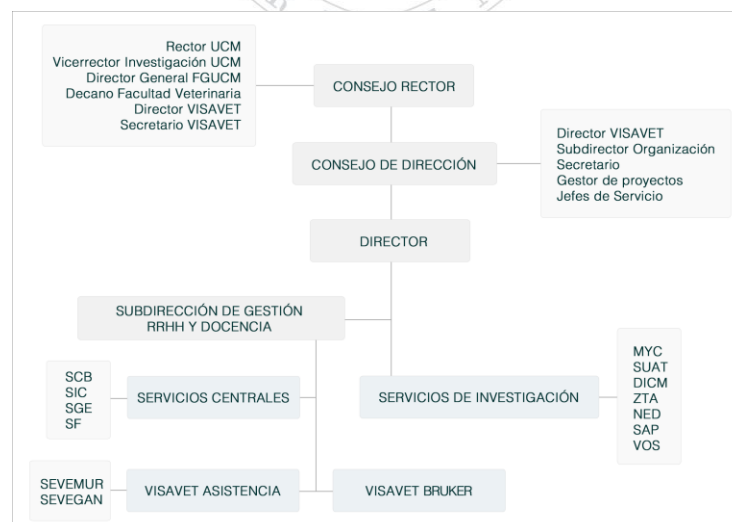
Rector UCM
Vicerrector Investigación UCM
Director General FGUCM
Decano Facultad Veterinaria
Director VISAVET
Secretario VISAVET

CONSEJO RECTOR

CONSEJO DE DIRECCIÓN

Director VISAVET
Subdirector Organización
Secretario
Gestor de proyectos
Jefes de Servicio

DIRECTOR

SUBDIRECCIÓN DE GESTIÓN RRHH Y DOCENCIA

SCB
SIC
SGE
SF

SERVICIOS CENTRALES

SERVICIOS DE INVESTIGACIÓN

MYC
SUAT
DICM
ZTA
NED
SAP
VOS

SEVEMUR
SEVEGAN

VISAVET ASISTENCIA

VISAVET BRUKER